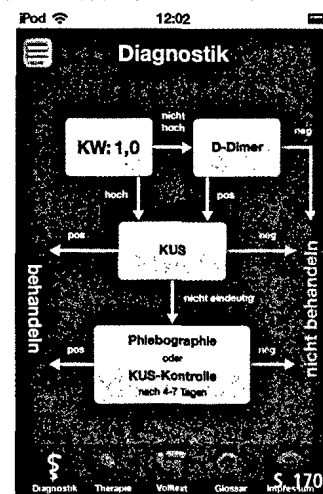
iPod
12:02

Diagnostik

KW: 1,0
nicht hoch
D-Dimer
neg
hoch
pos
pos
KUS
neg
behandeln
nicht behandeln
nicht eindeutig
Phlebographie
oder
KUS-Kontrolle
nach 4-7 Tagen
pos
neg

Diagnostik
Therapie
Volltext
Glossar
Impressum
S 170